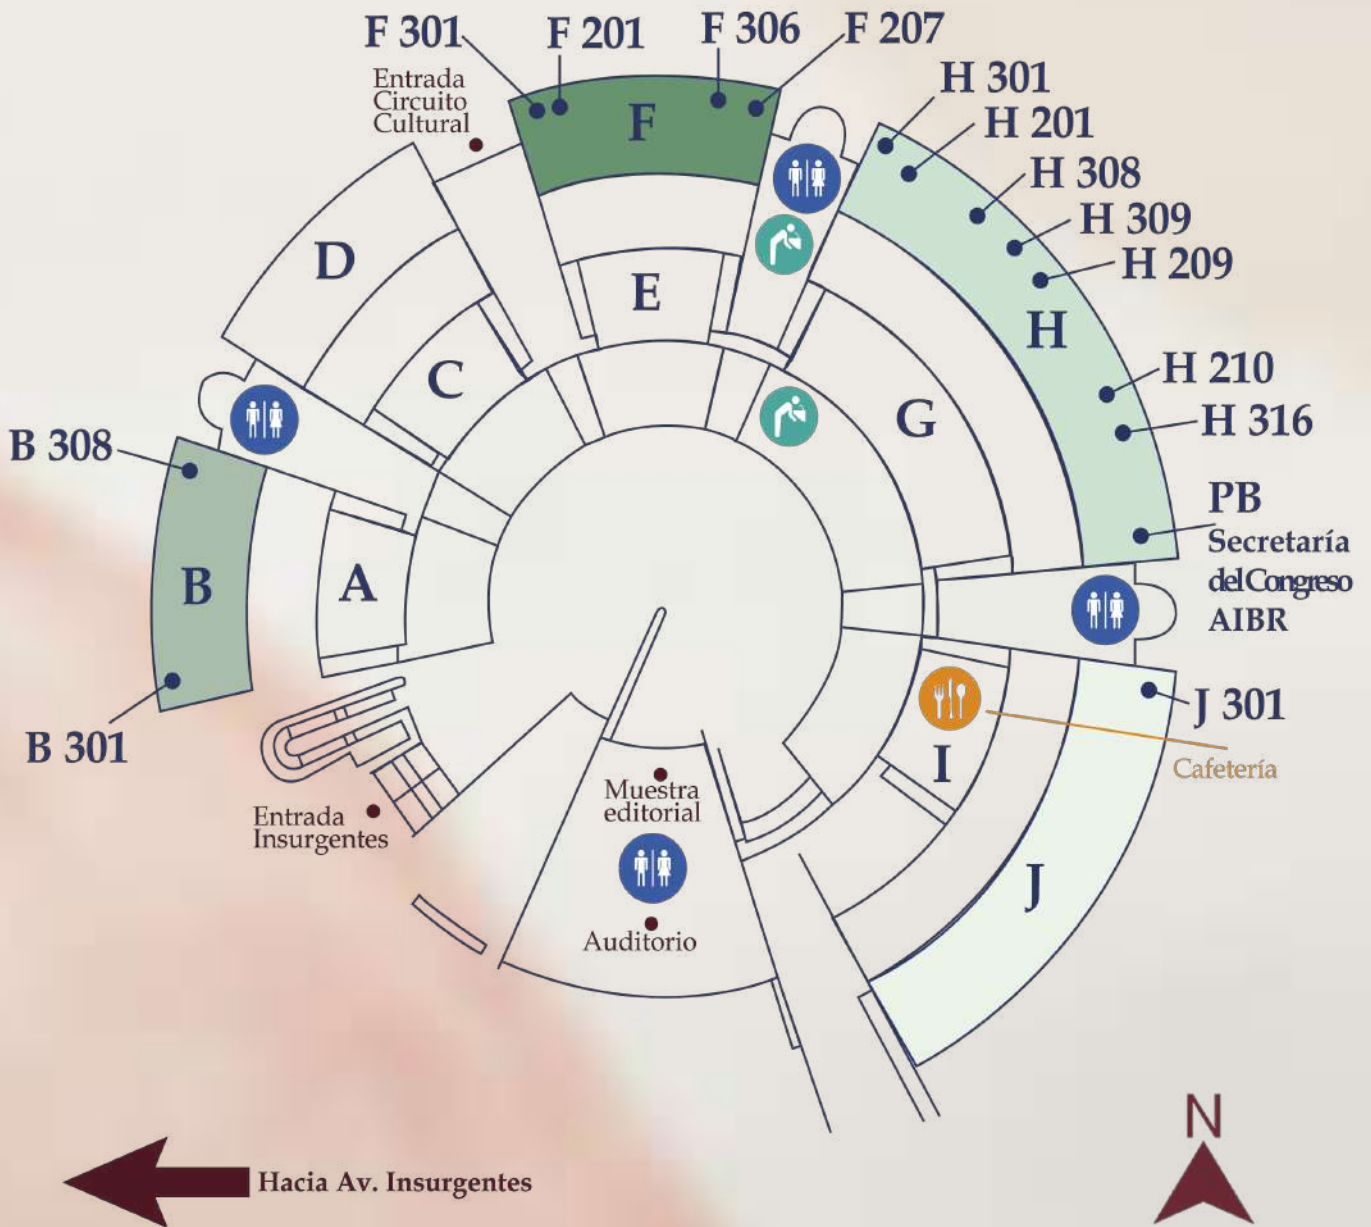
F 301
F 201
F 306
F 207
Entrada Circuito Cultural
F
H 301
H 201
H 308
H 309
H 209
D
E
H
C
G
H 210
H 316
B 308
PB
Secretaría del Congreso AIBR
B
A
J 301
Cafetería
I
B 301
Muestra editorial
Entrada Insurgentes
J
Auditorio
N
Hacia Av. Insurgentes